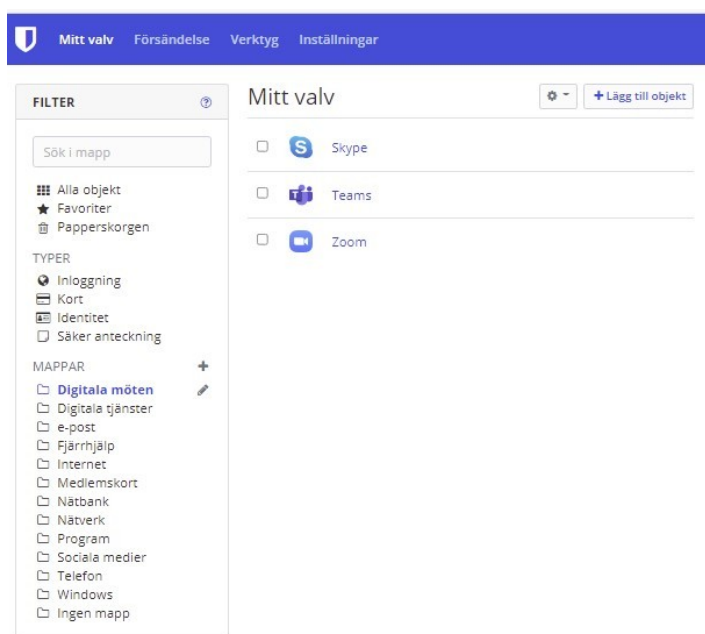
Mitt valv Försändelse Verktyg Inställningar

FILTER

Sök i mapp

Alla objekt
Favoriter
Papperskorgen

TYPER
Inloggning
Kort
Identitet
Säker anteckning

MAPPAR
Digitala möten
Digitala tjänster
e-post
Fjärrhjälp
Internet
Medlemskort
Nätbank
Nätverk
Program
Sociala medier
Telefon
Windows
Ingen mapp

Mitt valv

+ Lägg till objekt

Skype
Teams
Zoom